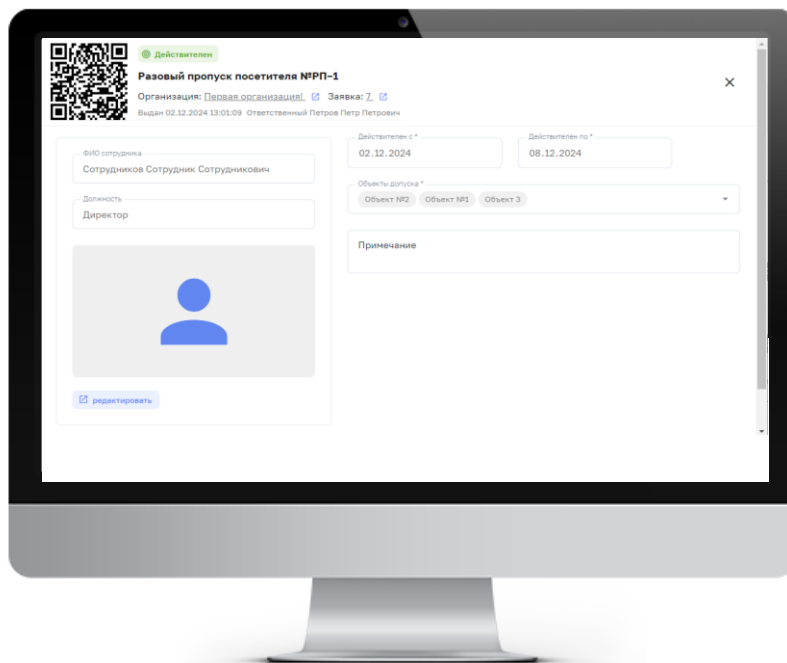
Действителен

Разовый пропуск посетителя №РП-1

Организация: Первая организация! Заявка: 7

Выдан 02.12.2024 13:01:09 Ответственный Петров Петр Петрович

×

ФИО сотрудника
Сотрудников Сотрудник Сотрудникович

Должность
Директор

редактировать

Действителен с *
02.12.2024

Действителен по *
08.12.2024

Объекты допуска *
Объект №2 Объект №1 Объект 3

Примечание